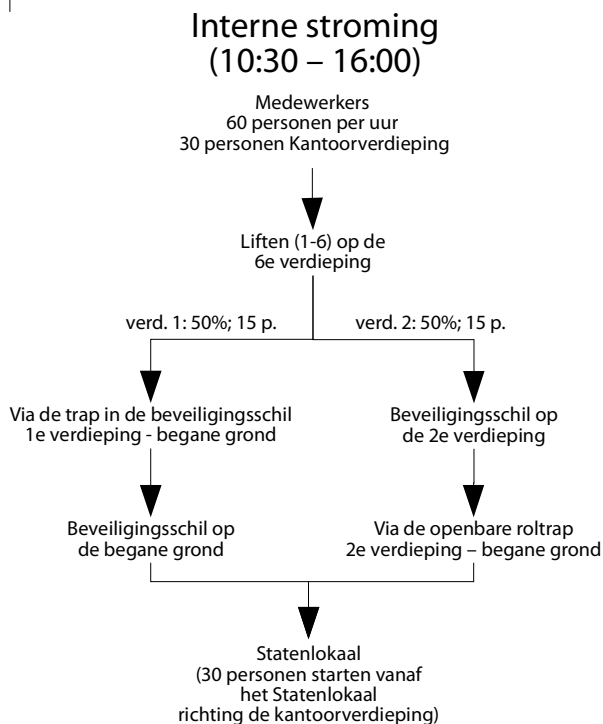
Interne stroming
(10:30 – 16:00)

Medewerkers
60 personen per uur
30 personen Kantoorverdieping

Liften (1-6) op de
6e verdieping

verd. 1: 50%; 15 p.

verd. 2: 50%; 15 p.

Via de trap in de beveiligingsschil
1e verdieping - begane grond

Beveiligingsschil op
de 2e verdieping

Beveiligingsschil op
de begane grond

Via de openbare roltrap
2e verdieping – begane grond

Statenlokaal
(30 personen starten vanaf
het Statenlokaal
richting de kantoorverdieping)